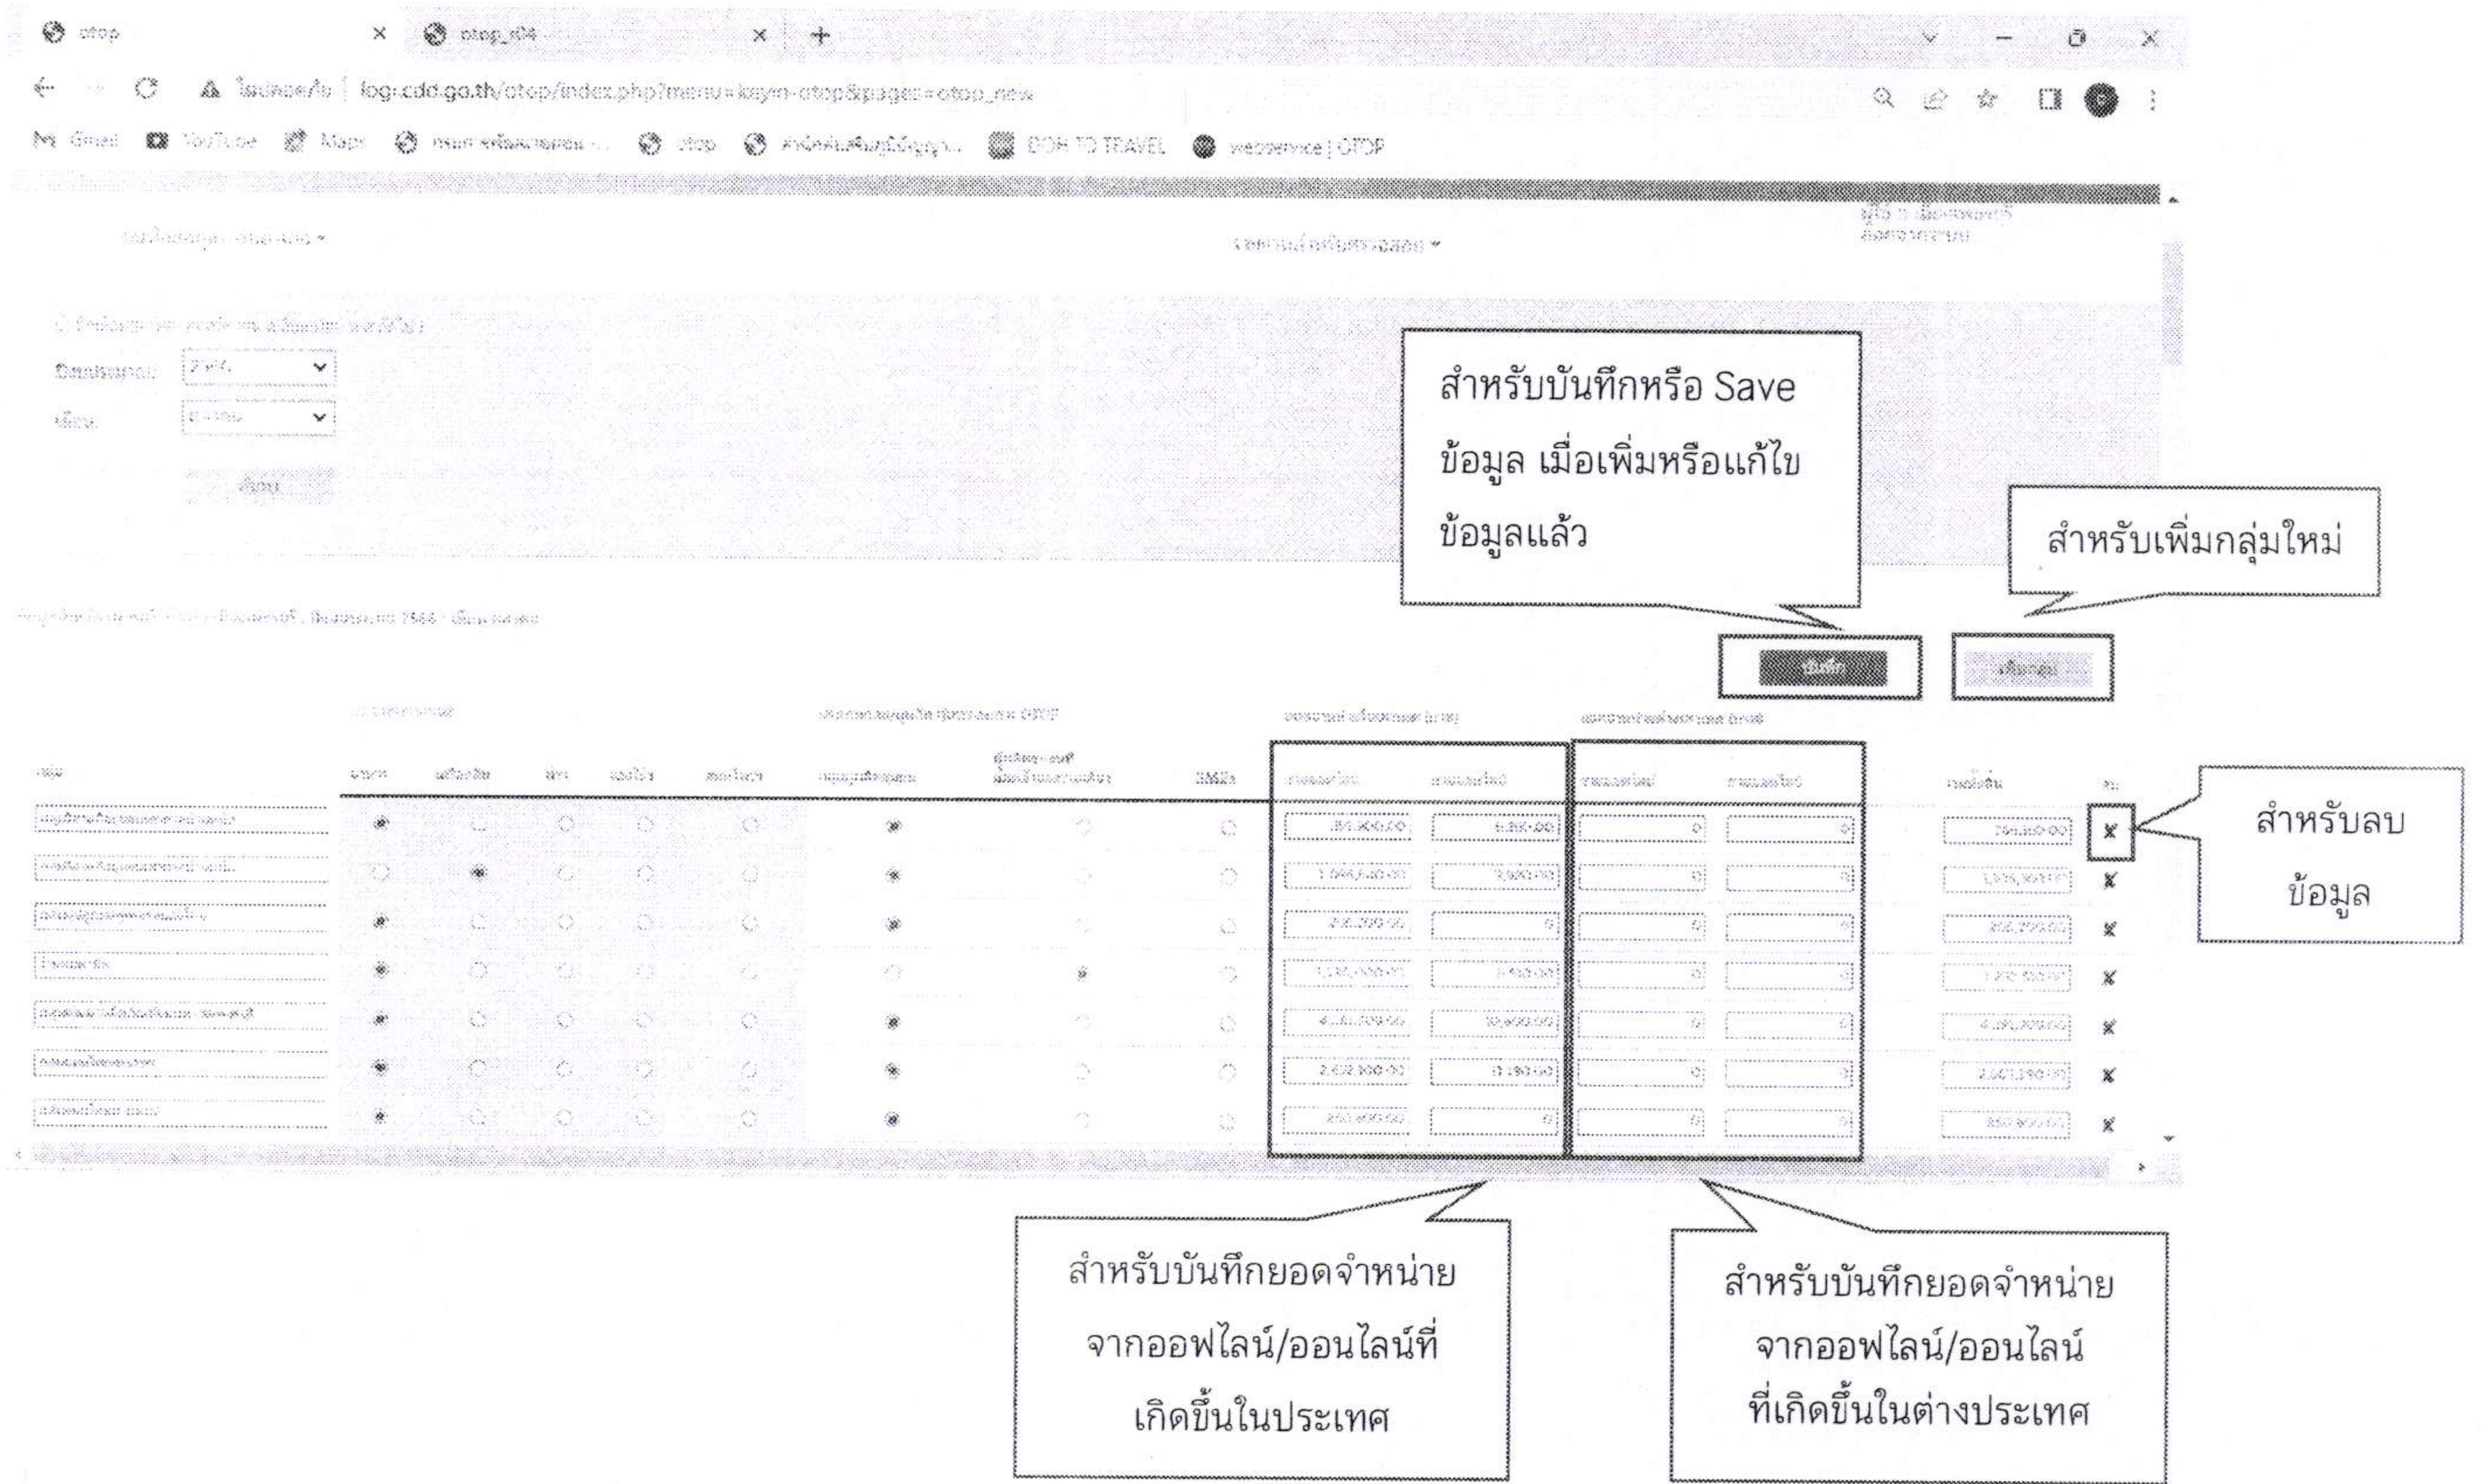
otop × otop_s04 × +

ไม่ปลอดภัย | logi.cdd.go.th/otop/index.php?menu=lsym-otop&pages=otop_new

Gmail YouTube Maps otop DOH TO TRAVEL webservice | OTOP

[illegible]

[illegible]

ปีงบประมาณ: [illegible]

เดือน: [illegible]

ค้นหา

สำหรับบันทึกหรือ Save ข้อมูล เมื่อเพิ่มหรือแก้ไขข้อมูลแล้ว

สำหรับเพิ่มกลุ่มใหม่

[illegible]

บันทึก

เพิ่มกลุ่ม

| กลุ่ม | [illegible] | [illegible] | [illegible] | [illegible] | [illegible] | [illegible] | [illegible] | SMEs | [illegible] | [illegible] | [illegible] | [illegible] | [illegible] | ลบ |
|---|---|---|---|---|---|---|---|---|---|---|---|---|---|---|
| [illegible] | | | | | | | | | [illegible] | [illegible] | 0 | 0 | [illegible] | x |
| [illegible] | | | | | | | | | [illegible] | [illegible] | 0 | 0 | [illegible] | x |
| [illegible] | | | | | | | | | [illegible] | 0 | 0 | 0 | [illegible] | x |
| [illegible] | | | | | | | | | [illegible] | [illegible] | 0 | 0 | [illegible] | x |
| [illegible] | | | | | | | | | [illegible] | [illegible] | 0 | 0 | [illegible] | x |
| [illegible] | | | | | | | | | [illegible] | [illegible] | 0 | 0 | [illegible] | x |
| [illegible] | | | | | | | | | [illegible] | 0 | 0 | 0 | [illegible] | x |

สำหรับลบข้อมูล

สำหรับบันทึกยอดจำหน่ายจากออฟไลน์/ออนไลน์ที่เกิดขึ้นในประเทศ

สำหรับบันทึกยอดจำหน่ายจากออฟไลน์/ออนไลน์ที่เกิดขึ้นในต่างประเทศ